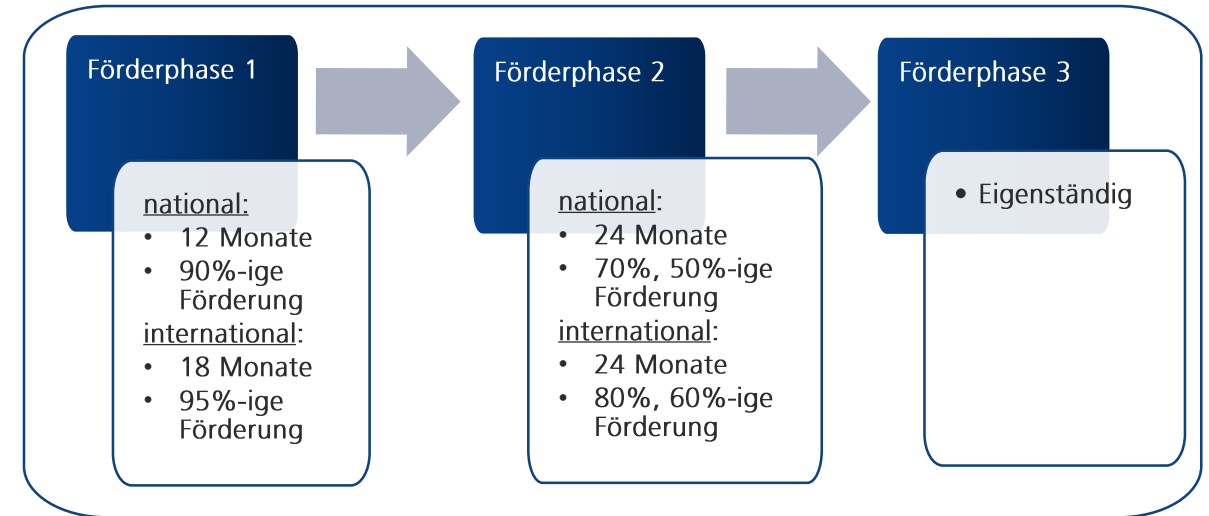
Förderphase 1

national:
- 12 Monate
- 90%-ige Förderung

international:
- 18 Monate
- 95%-ige Förderung

Förderphase 2

national:
- 24 Monate
- 70%, 50%-ige Förderung

international:
- 24 Monate
- 80%, 60%-ige Förderung

Förderphase 3

- Eigenständig